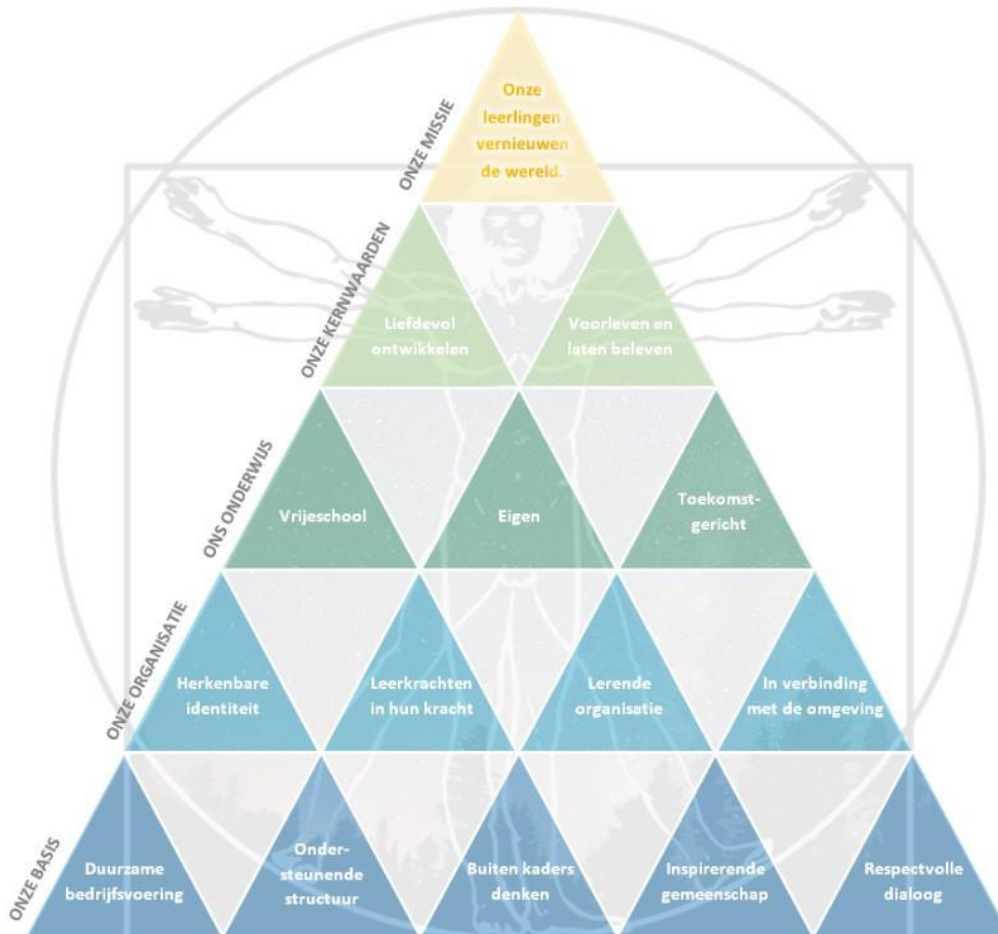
ONZE MISSIE

Onze leerlingen vernieuwen de wereld.

ONZE KERNWAARDEN

Liefdevol ontwikkelen

Voorleven en laten beleven

ONS ONDERWIJS

Vrijeschool

Eigen

Toekomstgericht

ONZE ORGANISATIE

Herkenbare identiteit

Leerkrachten in hun kracht

Lerende organisatie

In verbinding met de omgeving

ONZE BASIS

Duurzame bedrijfsvoering

Ondersteunende structuur

Buiten kaders denken

Inspirerende gemeenschap

Respectvolle dialoog